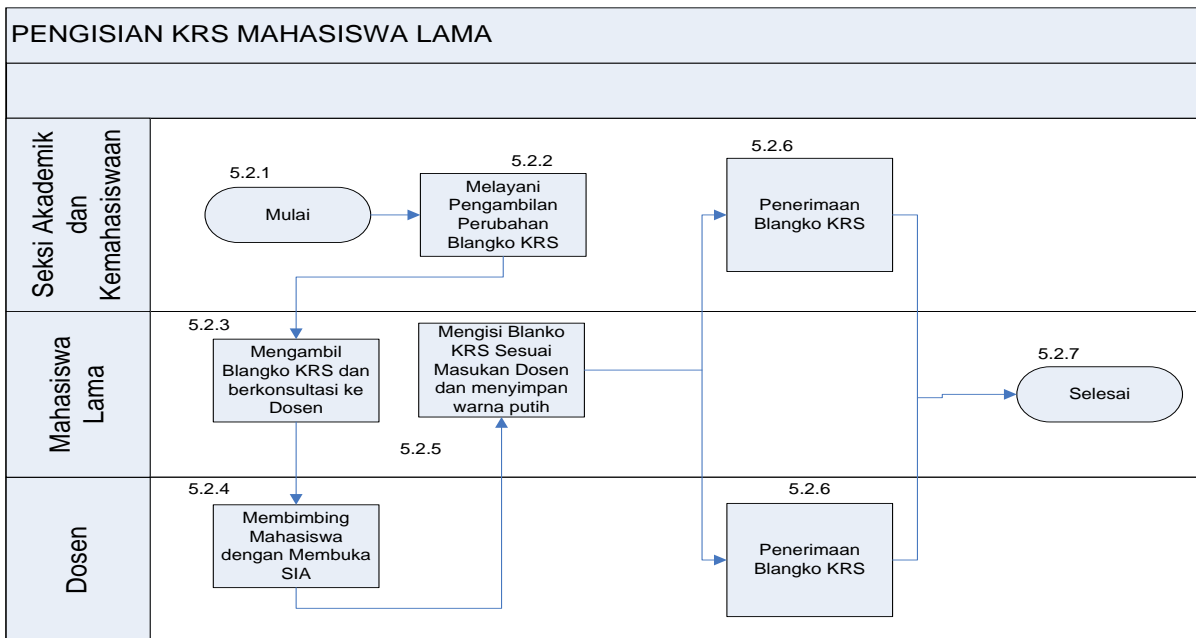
PENGISIAN KRS MAHASISWA LAMA

Seksi Akademik dan Kemahasiswaan

5.2.1

Mulai

5.2.2

Melayani Pengambilan Perubahan Blangko KRS

5.2.6

Penerimaan Blangko KRS

Mahasiswa Lama

5.2.3

Mengambil Blangko KRS dan berkonsultasi ke Dosen

Mengisi Blanko KRS Sesuai Masukan Dosen dan menyimpan warna putih

5.2.5

5.2.7

Selesai

Dosen

5.2.4

Membimbing Mahasiswa dengan Membuka SIA

5.2.6

Penerimaan Blangko KRS